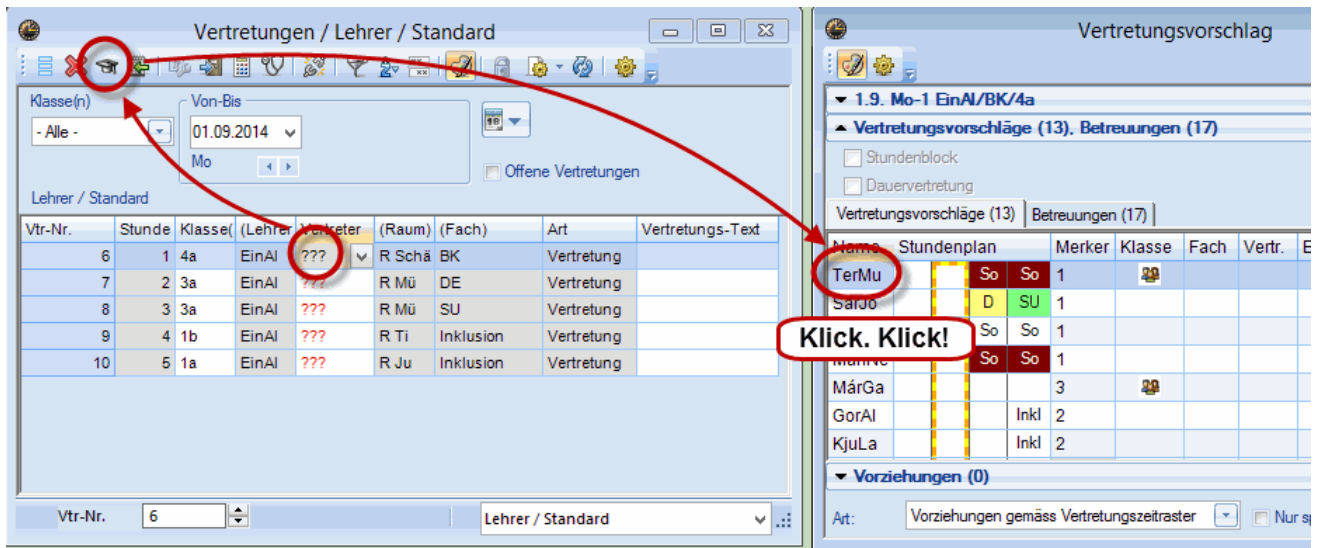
Vertretungen / Lehrer / Standard

Klasse(n)
- Alle -
Von-Bis
01.09.2014
Mo
Offene Vertretungen
Lehrer / Standard

| Vtr-Nr. | Stunde | Klasse( | (Lehrer | Vertreter | (Raum) | (Fach) | Art | Vertretungs-Text |
|---|---|---|---|---|---|---|---|---|
| 6 | 1 | 4a | EinAl | ??? | R Schä | BK | Vertretung | |
| 7 | 2 | 3a | EinAl | ??? | R Mü | DE | Vertretung | |
| 8 | 3 | 3a | EinAl | ??? | R Mü | SU | Vertretung | |
| 9 | 4 | 1b | EinAl | ??? | R Ti | Inklusion | Vertretung | |
| 10 | 5 | 1a | EinAl | ??? | R Ju | Inklusion | Vertretung | |

Vtr-Nr. 6
Lehrer / Standard

Vertretungsvorschlag

1.9. Mo-1 EinAl/BK/4a
Vertretungsvorschläge (13), Betreuungen (17)
Stundenblock
Dauervertretung
Vertretungsvorschläge (13) | Betreuungen (17)

| Name | Stundenplan | | | | Merker | Klasse | Fach | Vertr. | E |
|---|---|---|---|---|---|---|---|---|---|
| TerMu | | | So | So | 1 | | | | |
| SafJo | | | D | SU | 1 | | | | |
| | | | So | So | 1 | | | | |
| MannNe | | | So | So | 1 | | | | |
| MárGa | | | | | 3 | | | | |
| GorAl | | | | Inkl | 2 | | | | |
| KjuLa | | | | Inkl | 2 | | | | |

Klick. Klick!

Vorziehungen (0)
Art: Vorziehungen gemäss Vertretungszeitraster
Nur sp